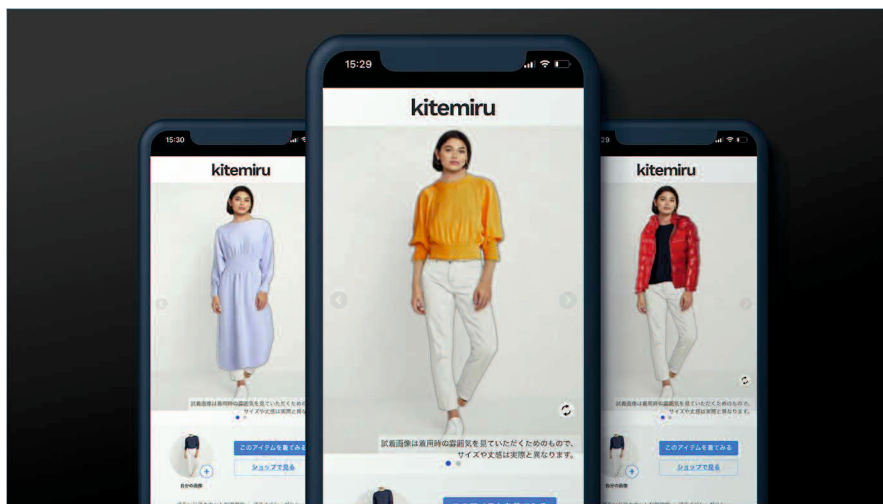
15:30

kitemiru

試着画像は着用時の雰囲気を見ていただくためのもので、サイズや丈感は実際と異なります。

このアイテムを重ねてみる

ショップで見る

15:29

kitemiru

試着画像は着用時の雰囲気を見ていただくためのもので、サイズや丈感は実際と異なります。

kitemiru

試着画像は着用時の雰囲気を見ていただくためのもので、サイズや丈感は実際と異なります。

このアイテムを重ねてみる

ショップで見る